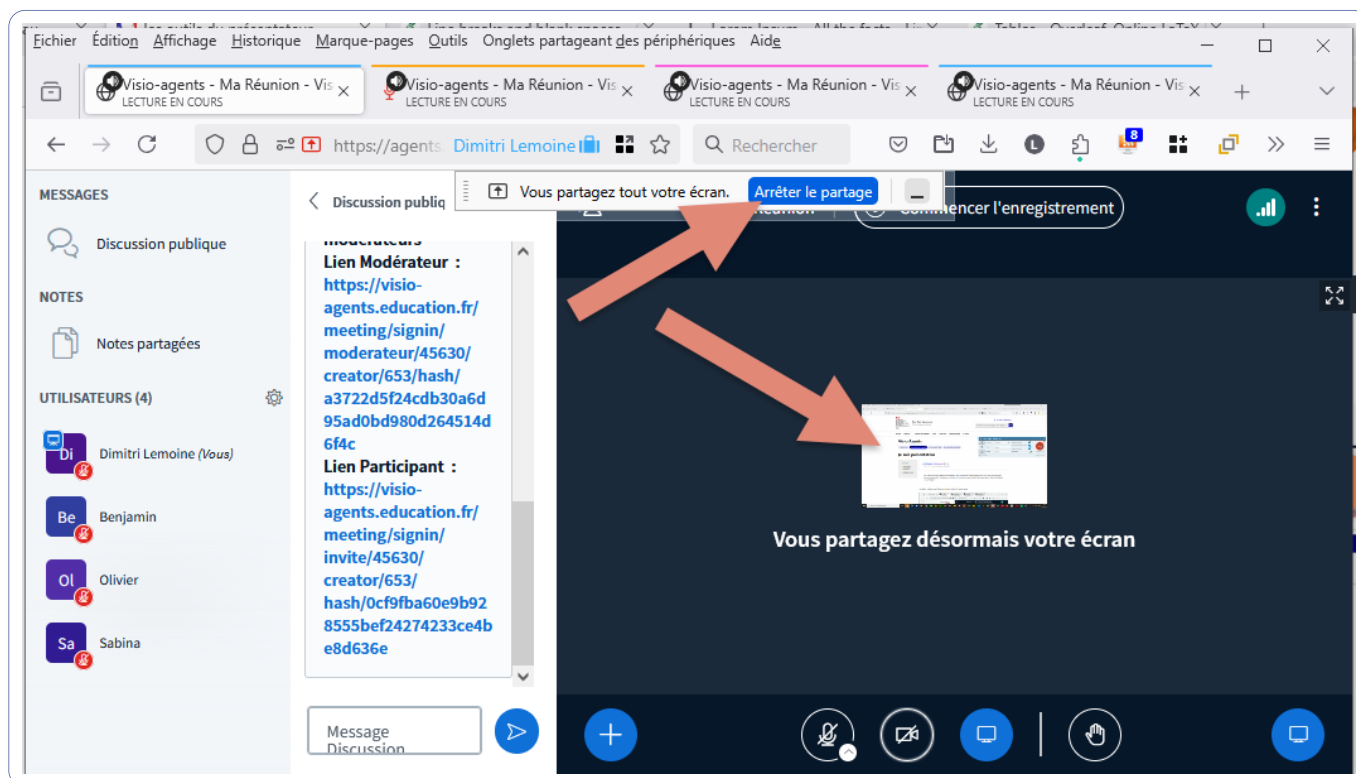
Fichier Édition Affichage Historique Marque-pages Outils Onglets partageant des périphériques Aide

Visio-agents - Ma Réunion - Vis
LECTURE EN COURS

Visio-agents - Ma Réunion - Vis
LECTURE EN COURS

Visio-agents - Ma Réunion - Vis
LECTURE EN COURS

Visio-agents - Ma Réunion - Vis
LECTURE EN COURS

https://agents. Dimitri Lemoine

Rechercher

8

Vous partagez tout votre écran. Arrêter le partage

MESSAGES

Discussion publique

NOTES

Notes partagées

UTILISATEURS (4)

Di Dimitri Lemoine (Vous)

Be Benjamin

Ol Olivier

Sa Sabina

Discussion publiq

modérateurs
Lien Modérateur :
https://visio-agents.education.fr/meeting/signin/moderateur/45630/creator/653/hash/a3722d5f24cdb30a6d95ad0bd980d264514d6f4c
Lien Participant :
https://visio-agents.education.fr/meeting/signin/invite/45630/creator/653/hash/0cf9fba60e9b928555bef24274233ce4be8d636e

Message Discussion

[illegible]éunion

Commencer l'enregistrement

Vous partagez désormais votre écran